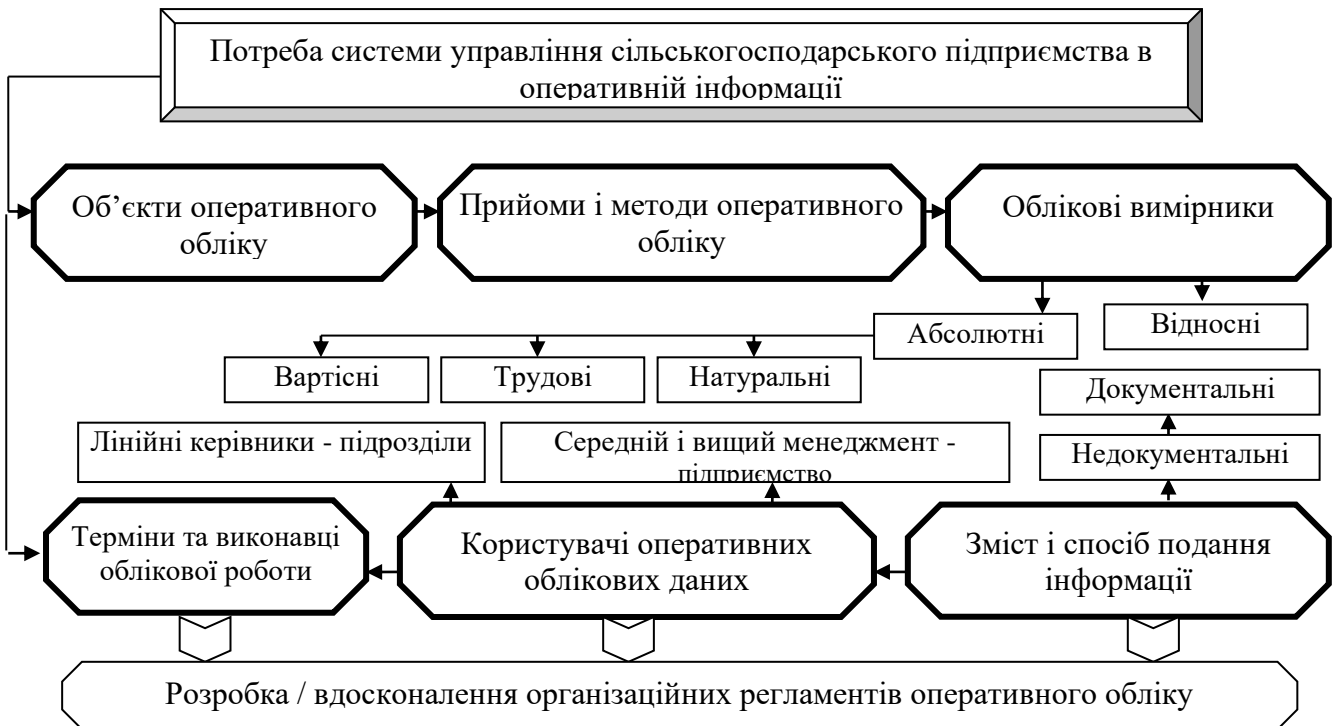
Потреба системи управління сільськогосподарського підприємства в оперативній інформації

Об'єкти оперативного обліку

Прийоми і методи оперативного обліку

Облікові вимірники

Абсолютні

Відносні

Вартісні

Трудові

Натуральні

Документальні

Лінійні керівники - підрозділи

Середній і вищий менеджмент - підприємство

Недокументальні

Терміни та виконавці облікової роботи

Користувачі оперативних облікових даних

Зміст і спосіб подання інформації

Розробка / вдосконалення організаційних регламентів оперативного обліку